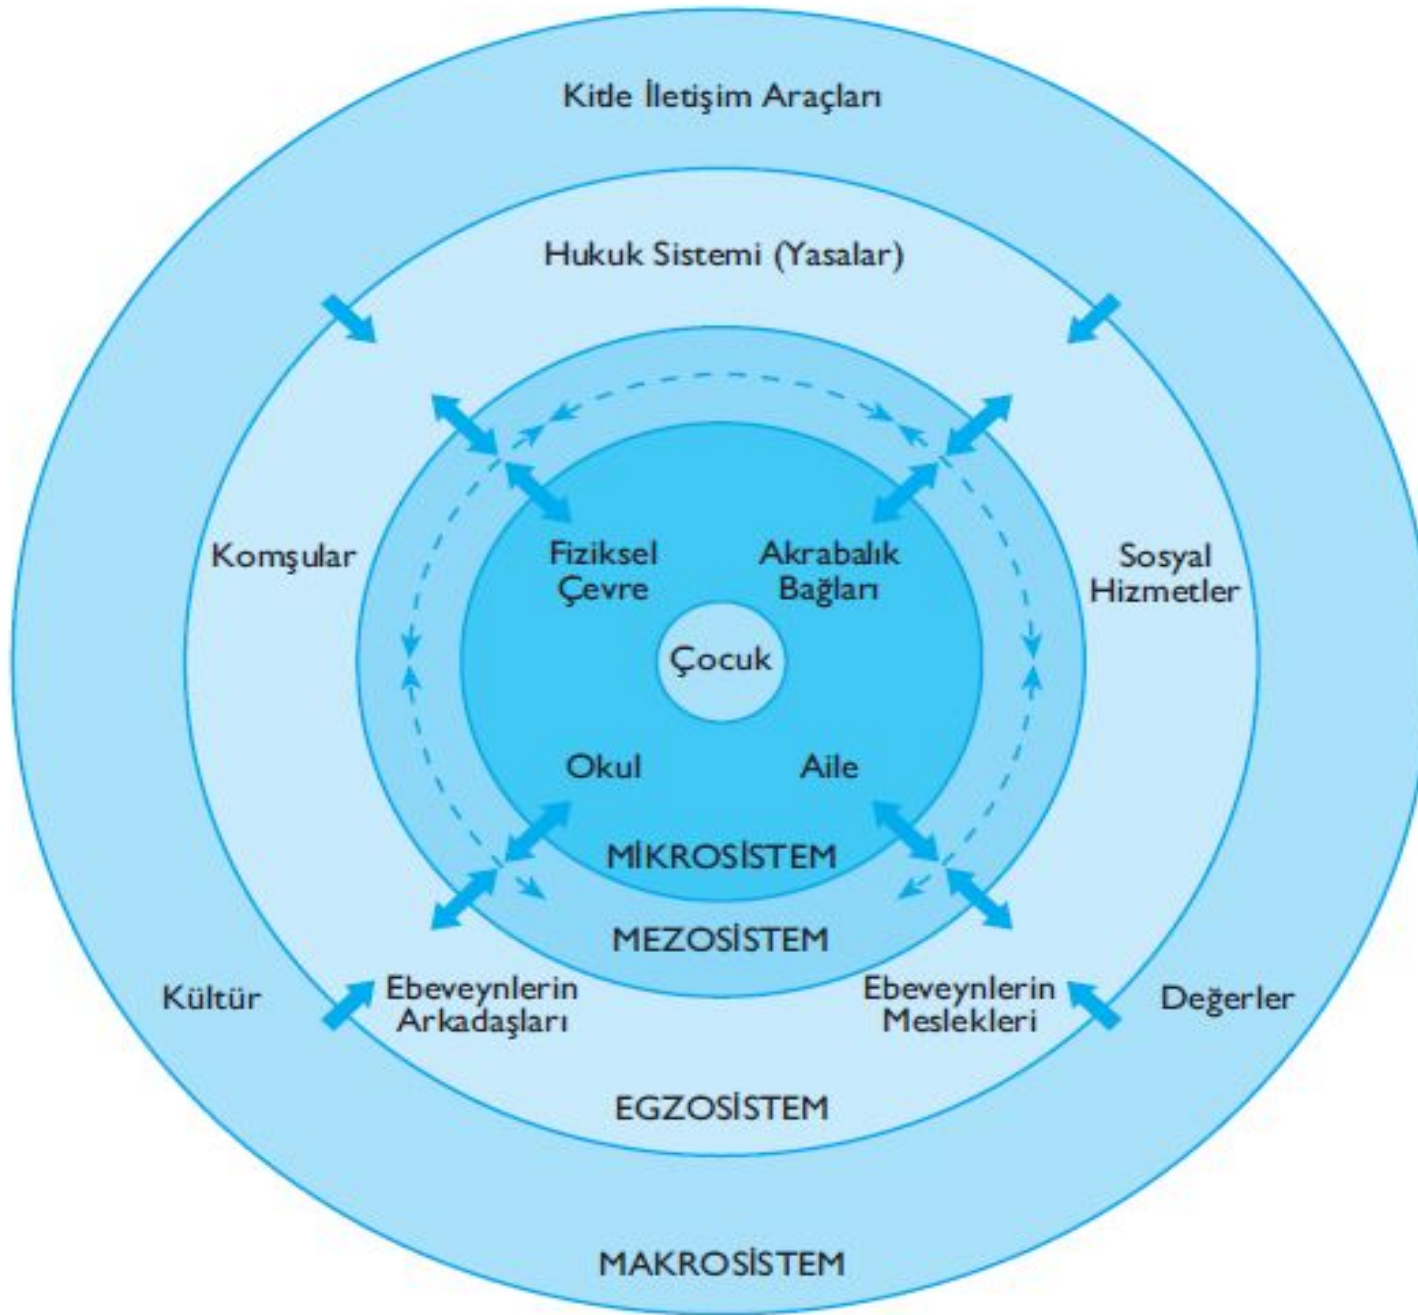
Kitle İletişim Araçları

Hukuk Sistemi (Yasalar)

Komşular

Sosyal Hizmetler

Fiziksel Çevre

Akrabalık Bağları

Çocuk

Okul

Aile

MİKROSİSTEM

MEZOSİSTEM

Kültür

Ebeveynlerin Arkadaşları

Ebeveynlerin Meslekleri

Değerler

EGZOSİSTEM

MAKROSİSTEM